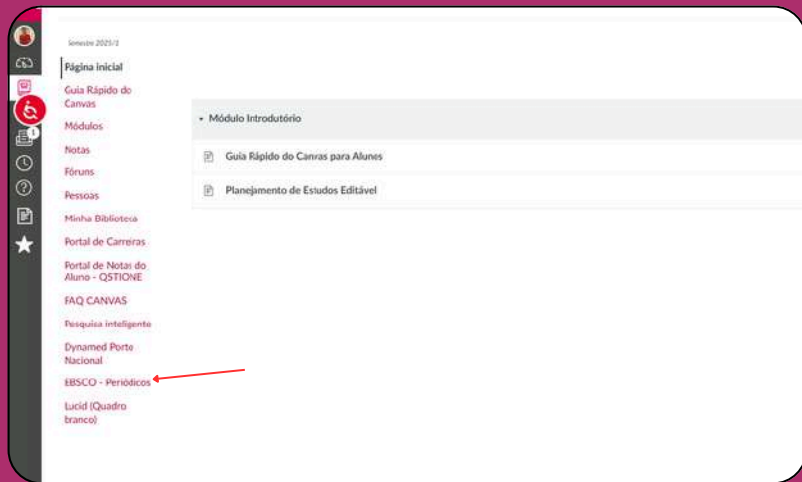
Semestre 2025/1

Página inicial
Guia Rápido do Canvas
Módulos
Notas
Fóruns
Pessoas
Minha Biblioteca
Portal de Carreiras
Portal de Notas do Aluno - QSTIONE
FAQ CANVAS
Pesquisa inteligente
Dynamed Porte Nacional
EBSCO - Periódicos
Lucid (Quadro branco)

1

▾ Módulo Introdutório
Guia Rápido do Canvas para Alunos
Planejamento de Estudos Editável